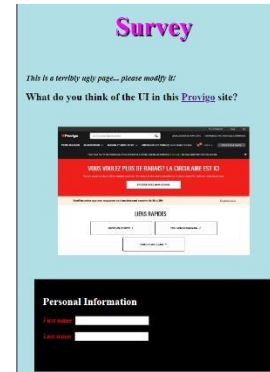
Survey

This is a terribly ugly page... please modify it!

What do you think of the UI in this Provigo site?

Provigo

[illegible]

VOUS VOULEZ PLUS DE RABAIS? LA CIRCULAIRE EST ICI

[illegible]

LIENS RAPIDES

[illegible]

Personal Information

First name:

Last name: